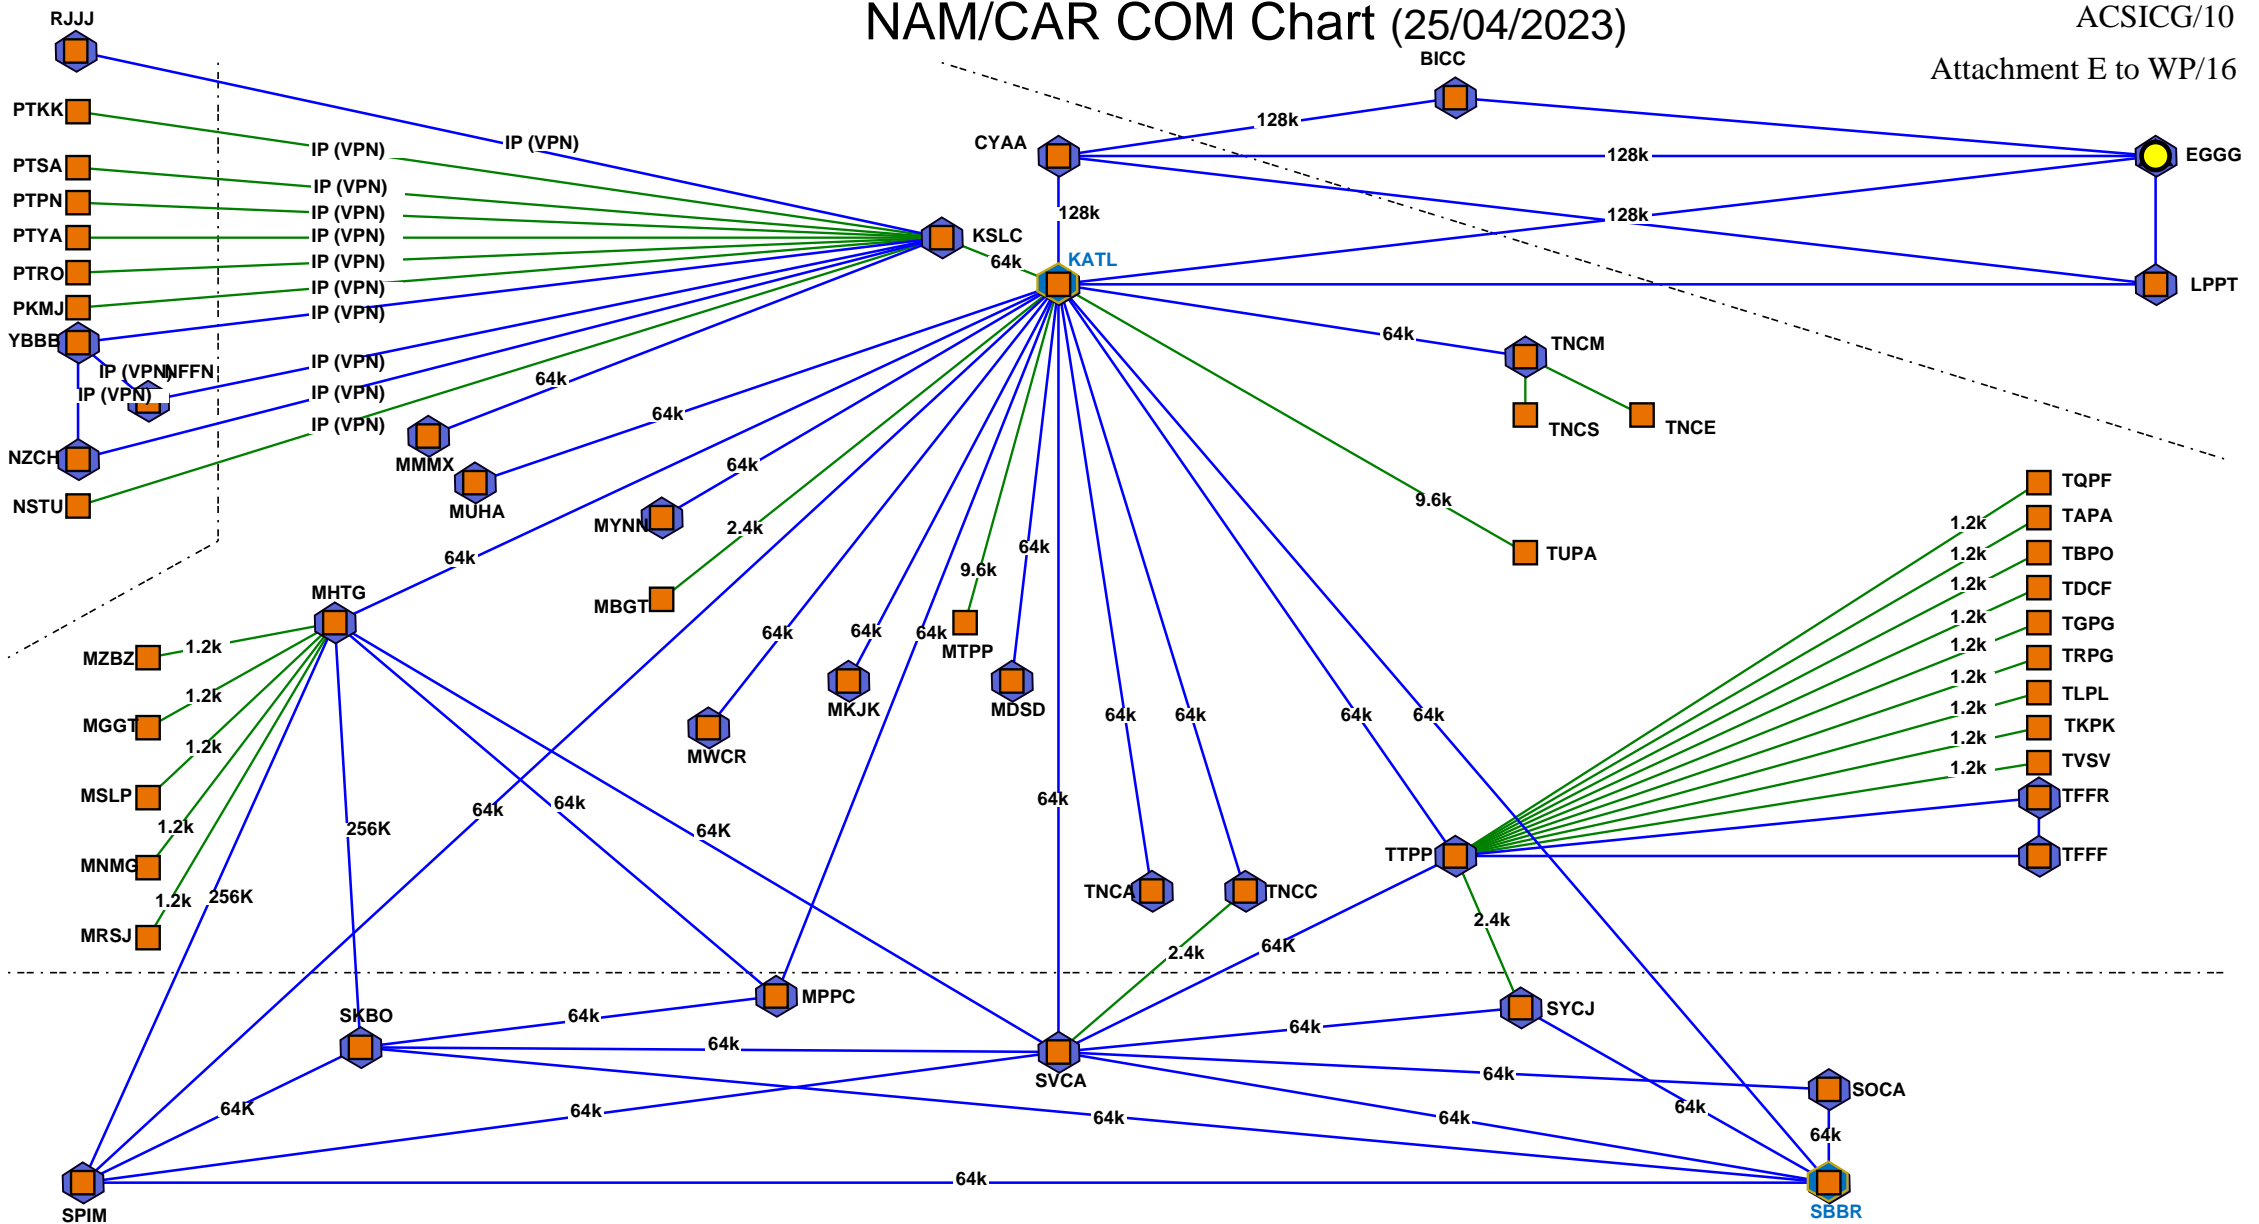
NAM/CAR COM Chart (25/04/2023)

ACSICG/10

Attachment E to WP/16

RJJJ
PTKK
PTSA
PTPN
PTYA
PTRO
PKMJ
YBBB
NFFN
NZCH
NSTU
IP (VPN)
IP (VPN)
IP (VPN)
IP (VPN)
IP (VPN)
IP (VPN)
IP (VPN)
IP (VPN)
IP (VPN)
IP (VPN)
IP (VPN)
IP (VPN)
IP (VPN)
BICC
CYAA
128k
128k
128k
128k
EGGG
LPPT
KSLC
64k
KATL
TNCM
64k
TNCS
TNCE
9.6k
TUPA
MMMX
64k
MUHA
64k
MYNN
64k
2.4k
MBGT
64k
MHTG
MZBZ
1.2k
MGGT
1.2k
MSLP
1.2k
MNMG
1.2k
MRSJ
1.2k
256K
256K
64k
64k
64k
64k
64k
64k
9.6k
64k
MTPP
MKJK
MDSD
MWCR
64k
64k
64k
64k
64k
TNCA
TNCC
TTPP
TQPF
TAPA
TBPO
TDCF
TGPG
TRPG
TLPL
TKPK
TVSV
TFFR
TFFF
1.2k
1.2k
1.2k
1.2k
1.2k
1.2k
1.2k
1.2k
1.2k
1.2k
2.4k
2.4k
64K
MPPC
SKBO
64k
64k
SYCJ
64k
SVCA
SOCA
64k
64k
64k
64k
64k
64k
64k
64k
SPIM
SBBR